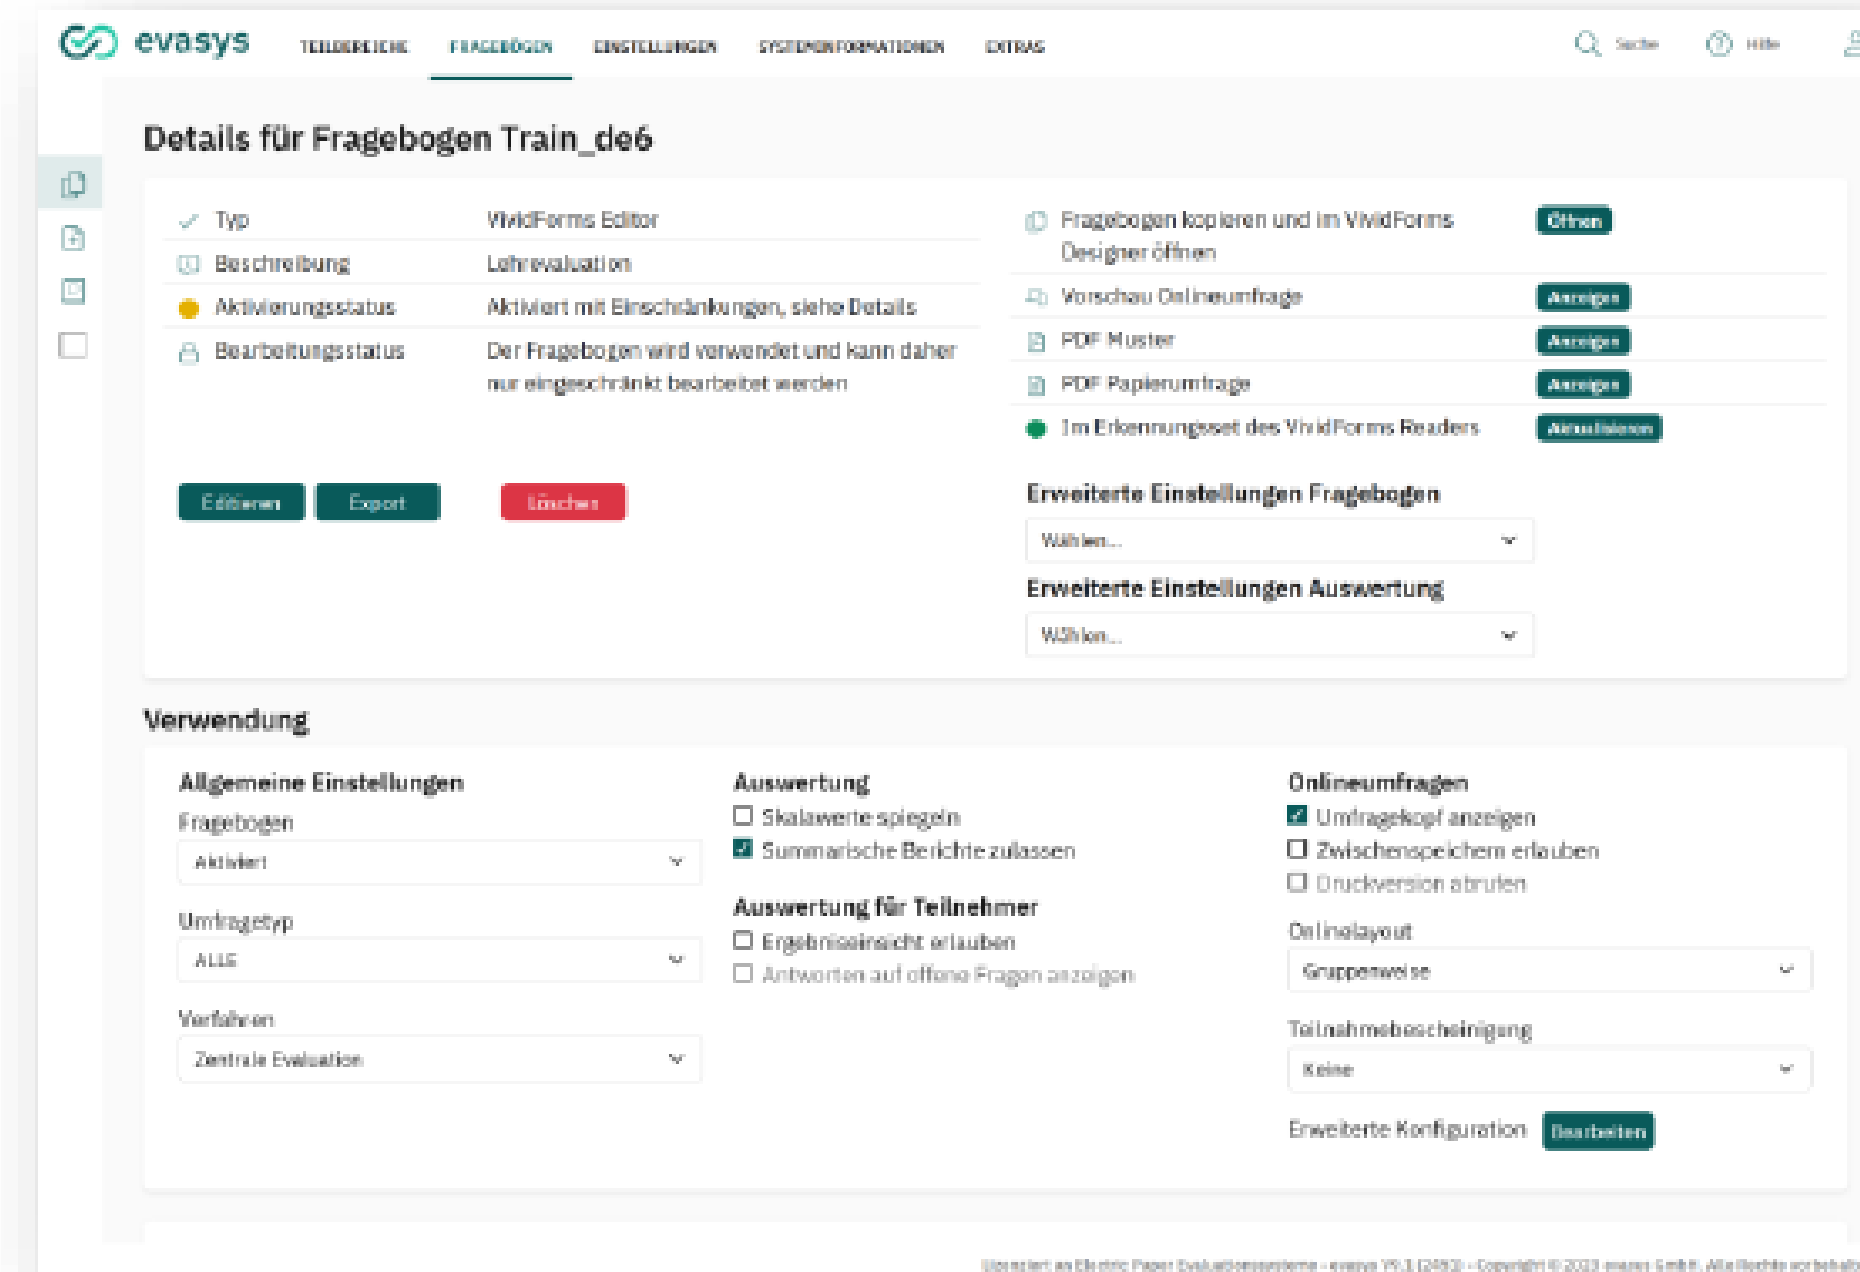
evasys TEILBEREICHE FRAGEBÖGEN EINSTELLUNGEN SYSTEMINFORMATIONEN EXTRAS Suche Hilfe

Details für Fragebogen Train_de6

| | |
|---|---|
| Typ | VividForms Editor |
| Beschreibung | Lehrevaluation |
| Aktivierungsstatus | Aktiviert mit Einschränkungen, siehe Details |
| Bearbeitungsstatus | Der Fragebogen wird verwendet und kann daher nur eingeschränkt bearbeitet werden |

Editieren Export Löschen

Fragebogen kopieren und im VividForms Designer öffnen Öffnen
Vorschau Onlineumfrage Anzeigen
PDF Muster Anzeigen
PDF Papierumfrage Anzeigen
Im Erkennungsset des VividForms Readers Aktualisieren

Erweiterte Einstellungen Fragebogen
Wählen...
Erweiterte Einstellungen Auswertung
Wählen...

Verwendung

Allgemeine Einstellungen
Fragebogen
Aktiviert
Umfragetyp
ALLE
Verfahren
Zentrale Evaluation

Auswertung
Skalawerte spiegeln
Summarische Berichte zulassen
Auswertung für Teilnehmer
Ergebnisansicht erlauben
Antworten auf offene Fragen anzeigen

Onlineumfragen
Umfragekopf anzeigen
Zwischenspeichern erlauben
Druckversion abrufen
Onlinelayout
Gruppenweise
Teilnahmebescheinigung
Keine
Erweiterte Konfiguration Bearbeiten

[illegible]